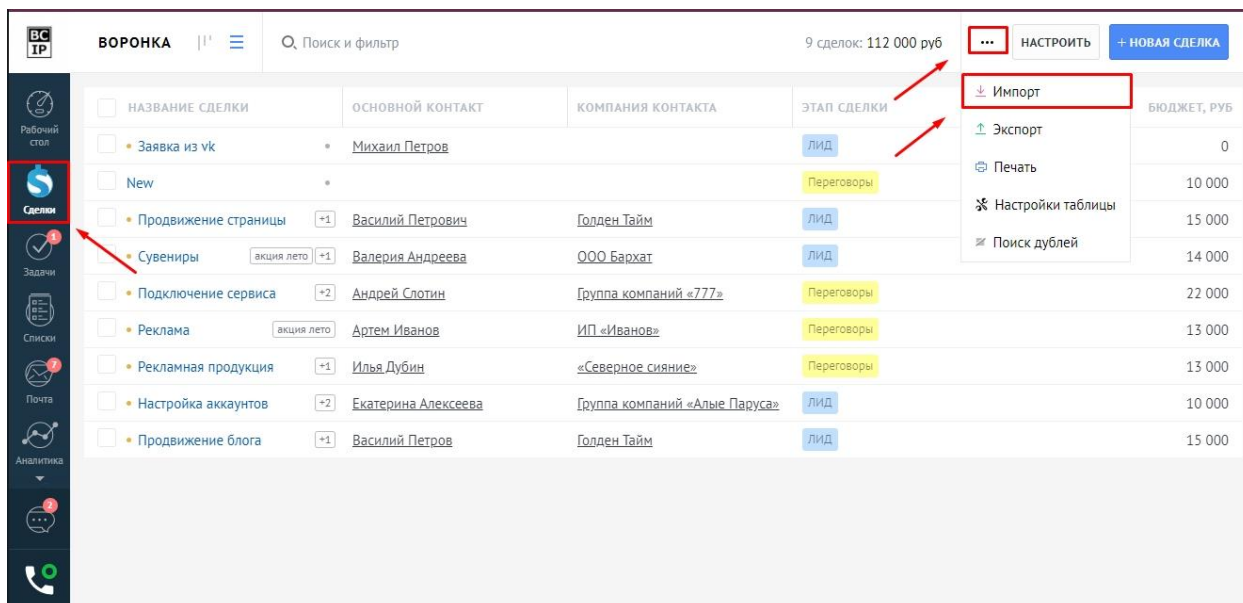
BC IP

ВОРОНКА

Поиск и фильтр

9 сделок: 112 000 руб

...

НАСТРОИТЬ

+ НОВАЯ СДЕЛКА

Рабочий стол

Сделки

1
Задачи

Списки

7
Почта

Аналитика

2

| НАЗВАНИЕ СДЕЛКИ | ОСНОВНОЙ КОНТАКТ | КОМПАНИЯ КОНТАКТА | ЭТАП СДЕЛКИ | БЮДЖЕТ, РУБ |
|---|---|---|---|---|
| Заявка из vk | Михаил Петров | | ЛИД | 0 |
| New | | | Переговоры | 10 000 |
| Продвижение страницы +1 | Василий Петрович | Голден Тайм | ЛИД | 15 000 |
| Сувениры акция лето +1 | Валерия Андреева | ООО Бархат | ЛИД | 14 000 |
| Подключение сервиса +2 | Андрей Слотин | Группа компаний «777» | Переговоры | 22 000 |
| Реклама акция лето | Артем Иванов | ИП «Иванов» | Переговоры | 13 000 |
| Рекламная продукция +1 | Илья Дубин | «Северное сияние» | Переговоры | 13 000 |
| Настройка аккаунтов +2 | Екатерина Алексеева | Группа компаний «Алые Паруса» | ЛИД | 10 000 |
| Продвижение блога +1 | Василий Петров | Голден Тайм | ЛИД | 15 000 |

Импорт

Экспорт

Печать

Настройки таблицы

Поиск дублей